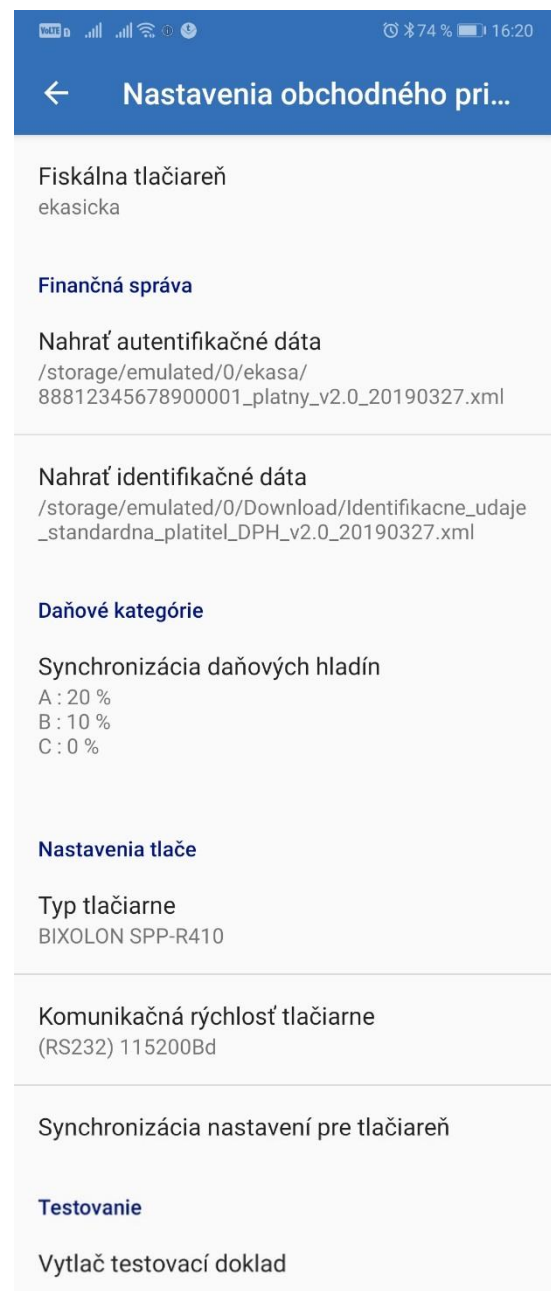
VoLTE 74 % 16:20

← Nastavenia obchodného pri...

Fiskálna tlačiareň
ekasicka

Finančná správa

Nahrať autentifikačné dáta
/storage/emulated/0/ekasa/88812345678900001_platny_v2.0_20190327.xml

Nahrať identifikačné dáta
/storage/emulated/0/Download/Identifikacne_udaje_standardna_platitel_DPH_v2.0_20190327.xml

Daňové kategórie

Synchronizácia daňových hladín
A : 20 %
B : 10 %
C : 0 %

Nastavenia tlače

Typ tlačiarne
BIXOLON SPP-R410

Komunikačná rýchlosť tlačiarne
(RS232) 115200Bd

Synchronizácia nastavení pre tlačiareň

Testovanie

Vytlač testovací doklad